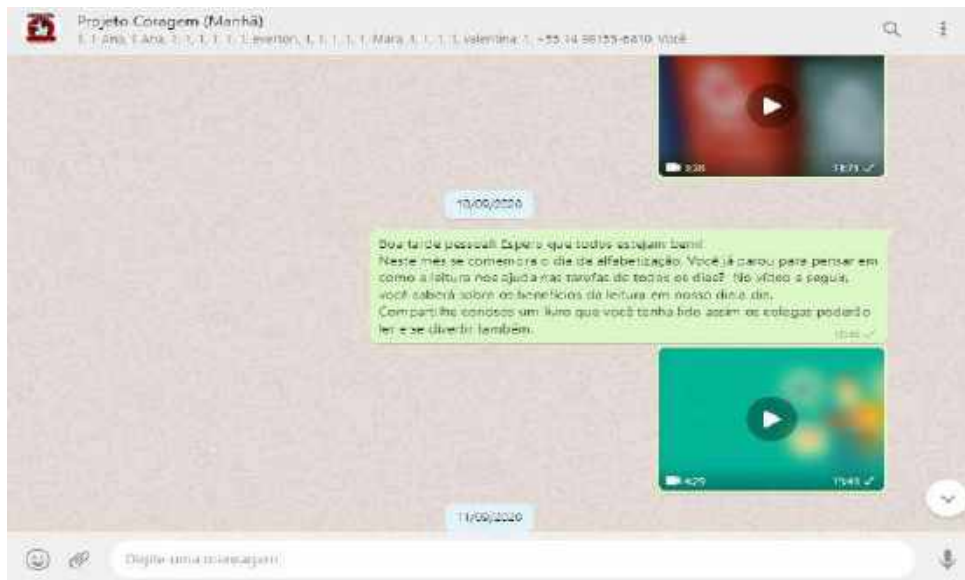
Projeto Coragem (Manhã)
1. 1 Ana, 1 Ana, 1. 1. 1. 1. 1. 1. everton, 1. 1. 1. 1. 1. Mara, 1. 1. 1. 1. valentina, 1. +55 14 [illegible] Você

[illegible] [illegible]

10/09/2020

Boa tarde pessoal! Espero que todos estejam bem!
Neste mês se comemora o dia da alfabetização. Você já parou para pensar em como a leitura nos ajuda nas tarefas de todos os dias? No vídeo a seguir, você saberá sobre os benefícios da leitura em nosso dia a dia.
Compartilhe conosco um livro que você tenha lido assim os colegas poderão ler e se divertir também.
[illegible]

4:29 15:45

11/09/2020

Digite uma mensagem